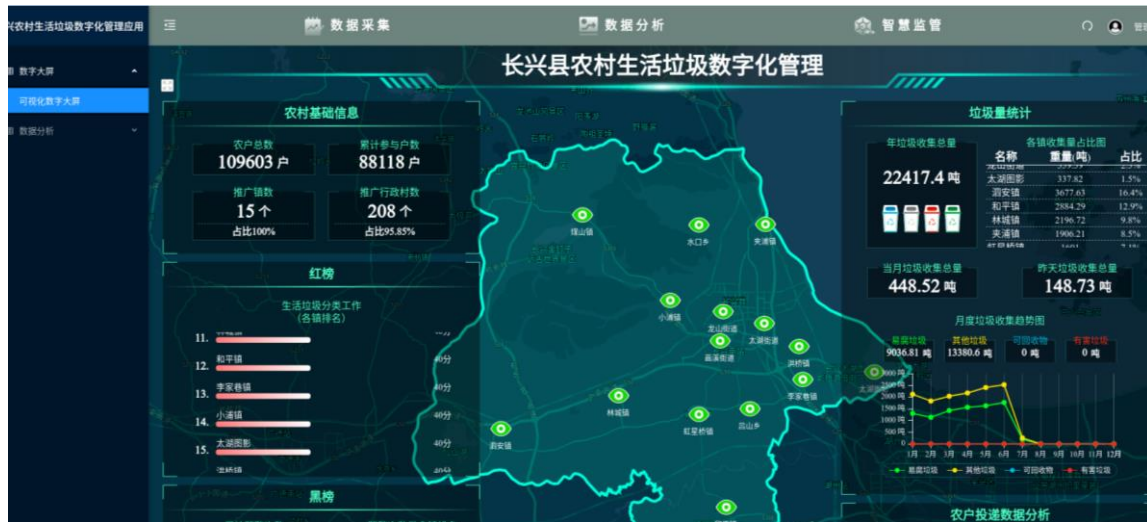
兴农村生活垃圾数字化管理应用
数据采集
数据分析
智慧监管
管
数字大屏
可视化数字大屏
数据分析
长兴县农村生活垃圾数字化管理
农村基础信息
农户总数
109603 户
累计参与户数
88118 户
推广镇数
15 个
占比100%
推广行政村数
208 个
占比95.85%
红榜
生活垃圾分类工作
(各镇排名)
11.
12. 和平镇
13. 李家巷镇
14. 小浦镇
15. 太湖图影
40分
40分
40分
40分
40分
黑榜
煤山镇
水口乡
夹浦镇
小浦镇
龙山街道
雉城街道
太湖街道
洪桥镇
李家巷镇
林城镇
泗安镇
虹星桥镇
吕山乡
太湖图影
垃圾量统计
年垃圾收集总量
22417.4 吨
各镇收集量占比图
| 名称 | 重量(吨) | 占比 |
|---|---|---|
| 太湖图影 | 337.82 | 1.5% |
| 泗安镇 | 3677.63 | 16.4% |
| 和平镇 | 2884.29 | 12.9% |
| 林城镇 | 2196.72 | 9.8% |
| 夹浦镇 | 1906.21 | 8.5% |
当月垃圾收集总量
448.52 吨
昨天垃圾收集总量
148.73 吨
月度垃圾收集趋势图
易腐垃圾
9036.81 吨
其他垃圾
13380.6 吨
可回收物
0 吨
有害垃圾
0 吨
3000 吨
2500 吨
2000 吨
1500 吨
1000 吨
500 吨
0
1月 2月 3月 4月 5月 6月 7月 8月 9月 10月 11月 12月
易腐垃圾 其他垃圾 可回收物 有害垃圾
农户投递数据分析